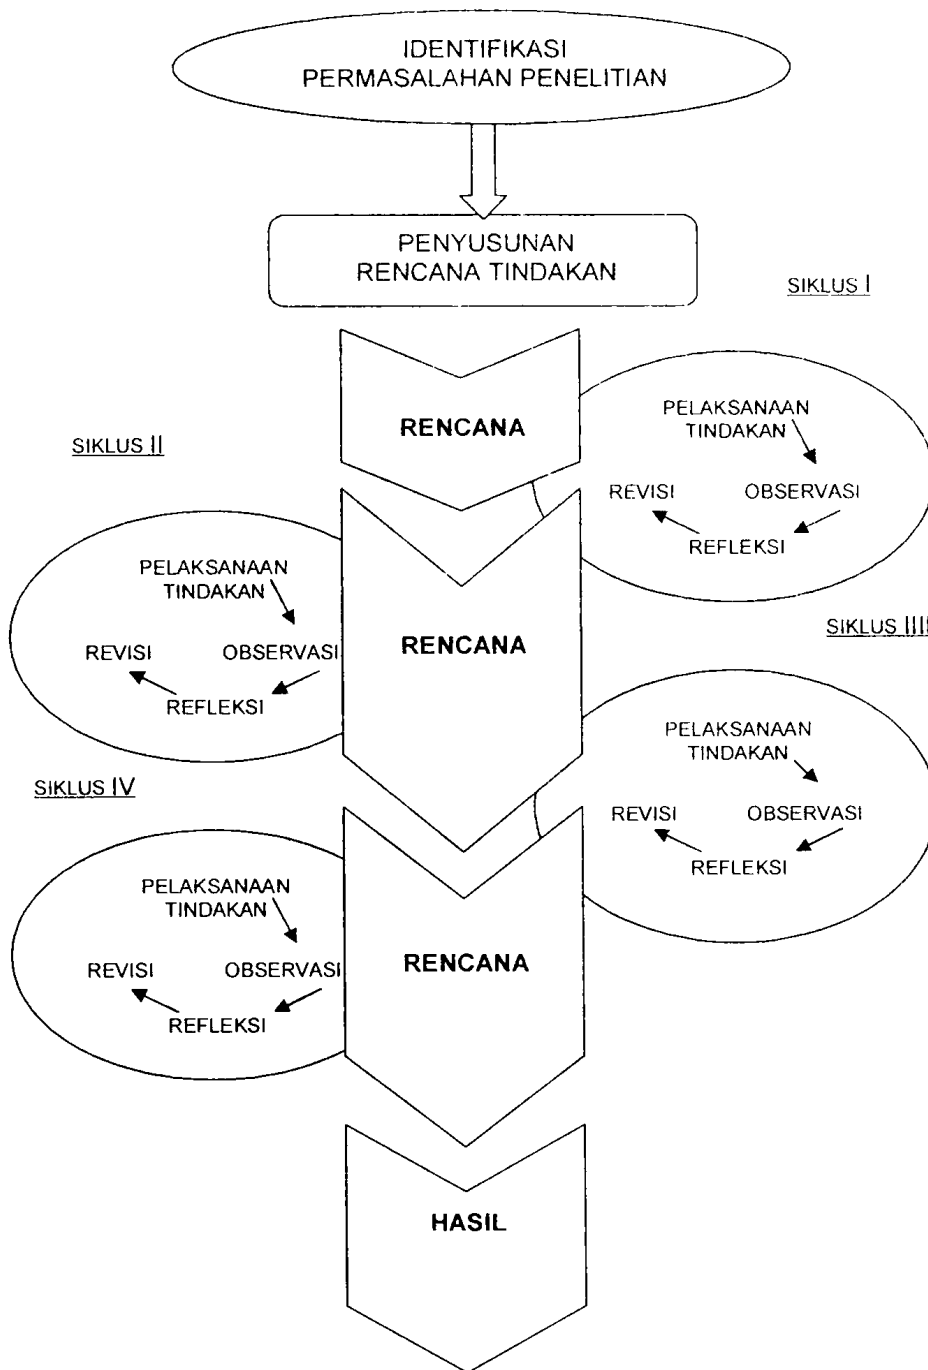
IDENTIFIKASI PERMASALAHAN PENELITIAN

PENYUSUNAN RENCANA TINDAKAN

SIKLUS I

RENCANA

PELAKSANAAN TINDAKAN

REVISI

OBSERVASI

REFLEKSI

SIKLUS II

PELAKSANAAN TINDAKAN

REVISI

OBSERVASI

REFLEKSI

RENCANA

SIKLUS III

PELAKSANAAN TINDAKAN

REVISI

OBSERVASI

REFLEKSI

SIKLUS IV

PELAKSANAAN TINDAKAN

REVISI

OBSERVASI

REFLEKSI

RENCANA

HASIL